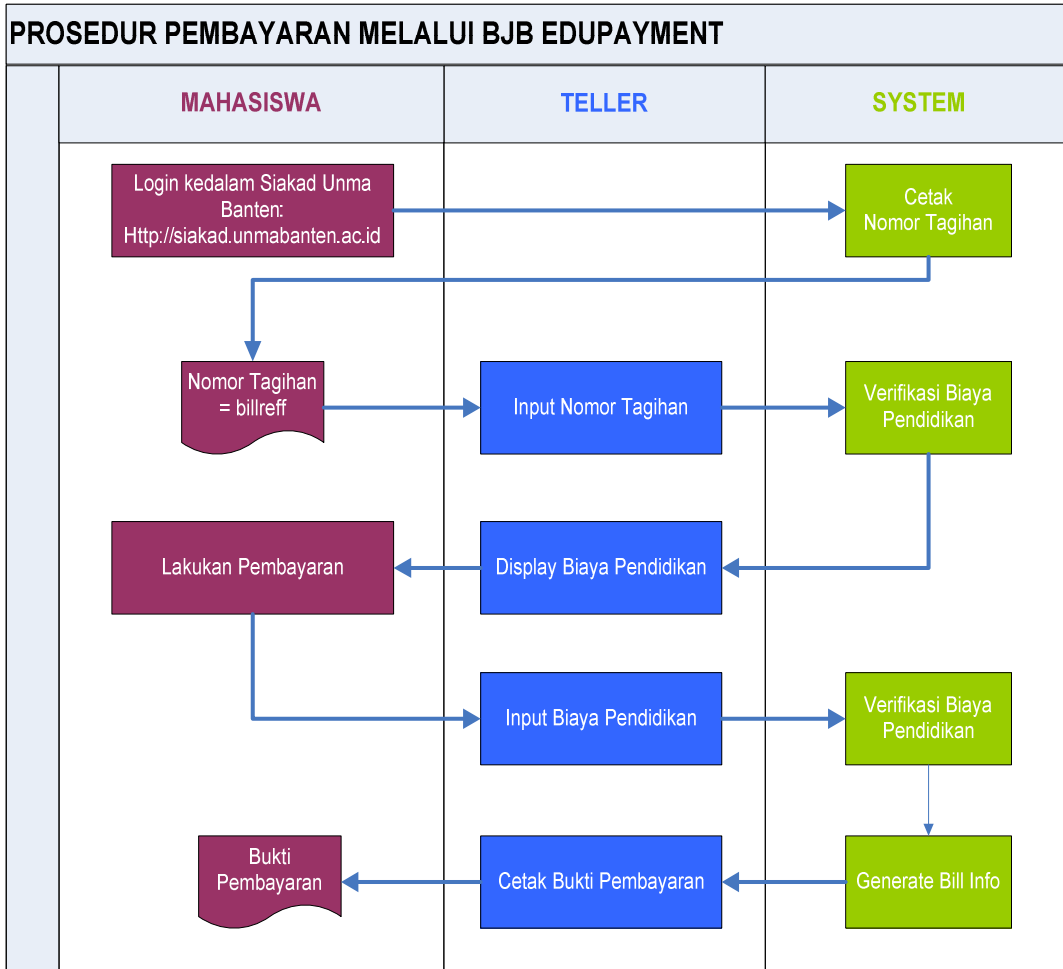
PROSEDUR PEMBAYARAN MELALUI BJB EDUPAYMENT

MAHASISWA

TELLER

SYSTEM

Login kedalam Siakad Unma Banten: Http://siakad.unmabanten.ac.id

Cetak Nomor Tagihan

Nomor Tagihan = billreff

Input Nomor Tagihan

Verifikasi Biaya Pendidikan

Lakukan Pembayaran

Display Biaya Pendidikan

Input Biaya Pendidikan

Verifikasi Biaya Pendidikan

Bukti Pembayaran

Cetak Bukti Pembayaran

Generate Bill Info